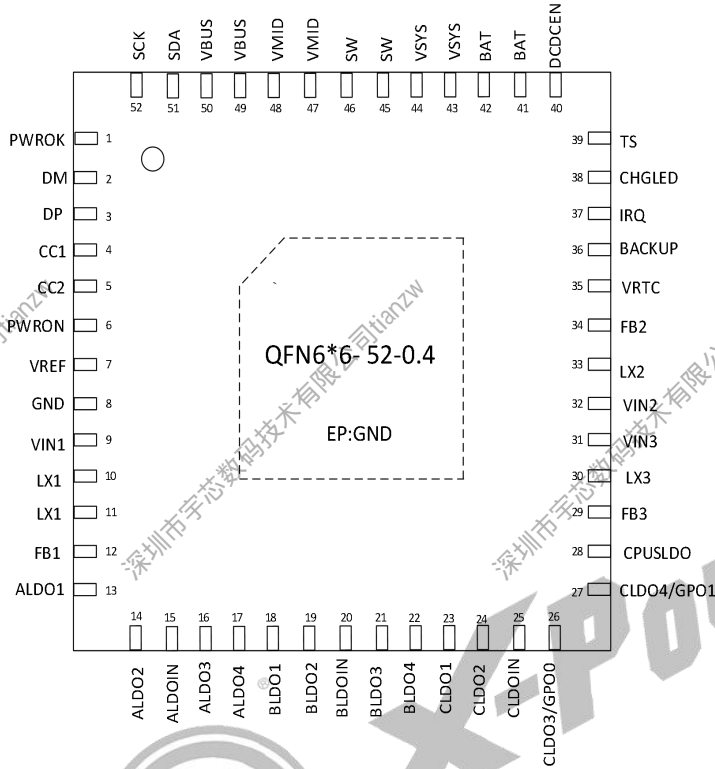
SCK SDA VBUS VBUS VMID VMID SW SW VSYS VSYS BAT BAT DCDCEN

52 51 50 49 48 47 46 45 44 43 42 41 40

PWROK 1
DM 2
DP 3
CC1 4
CC2 5
PWRON 6
VREF 7
GND 8
VIN1 9
LX1 10
LX1 11
FB1 12
ALDO1 13

39 TS
38 CHGLED
37 IRQ
36 BACKUP
35 VRTC
34 FB2
33 LX2
32 VIN2
31 VIN3
30 LX3
29 FB3
28 CPUSLDO
27 CLDO4/GPO1

QFN6*6- 52-0.4

EP:GND

深圳市宇芯数码技术有限公司tianzw

深圳市宇芯数码技术有限公司tianzw

14 15 16 17 18 19 20 21 22 23 24 25 26

ALDO2 ALDOIN ALDO3 ALDO4 BLDO1 BLDO2 BLDOIN BLDO3 BLDO4 CLDO1 CLDO2 CLDOIN CLDO3/GPO0

X-Po